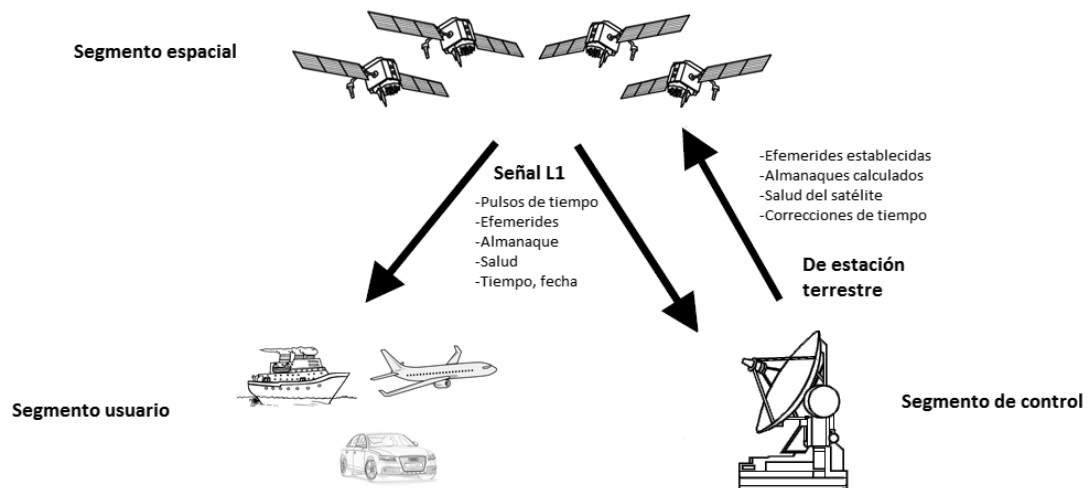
Segmento espacial

Señal L1

-Pulsos de tiempo
-Efemerides
-Almanaque
-Salud
-Tiempo, fecha

-Efemerides establecidas
-Almanaques calculados
-Salud del satélite
-Correcciones de tiempo

De estación terrestre

Segmento usuario

Segmento de control